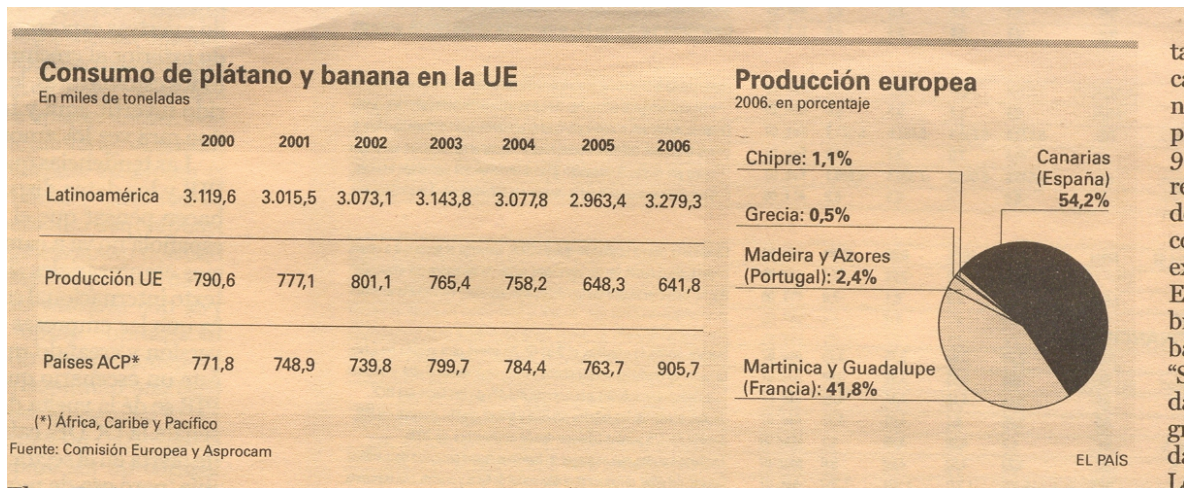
Consumo de plátano y banana en la UE
En miles de toneladas

| | 2000 | 2001 | 2002 | 2003 | 2004 | 2005 | 2006 |
|---|---|---|---|---|---|---|---|
| Latinoamérica | 3.119,6 | 3.015,5 | 3.073,1 | 3.143,8 | 3.077,8 | 2.963,4 | 3.279,3 |
| Producción UE | 790,6 | 777,1 | 801,1 | 765,4 | 758,2 | 648,3 | 641,8 |
| Países ACP* | 771,8 | 748,9 | 739,8 | 799,7 | 784,4 | 763,7 | 905,7 |

(*) África, Caribe y Pacífico
Fuente: Comisión Europea y Asprocam

Producción europea
2006. en porcentaje

Chipre: 1,1%
Grecia: 0,5%
Madeira y Azores (Portugal): 2,4%
Martinica y Guadalupe (Francia): 41,8%
Canarias (España) 54,2%

EL PAÍS

ta
ca
n
p
9
re
d
co
ex
E
b
ba
"S
d
g
d
L